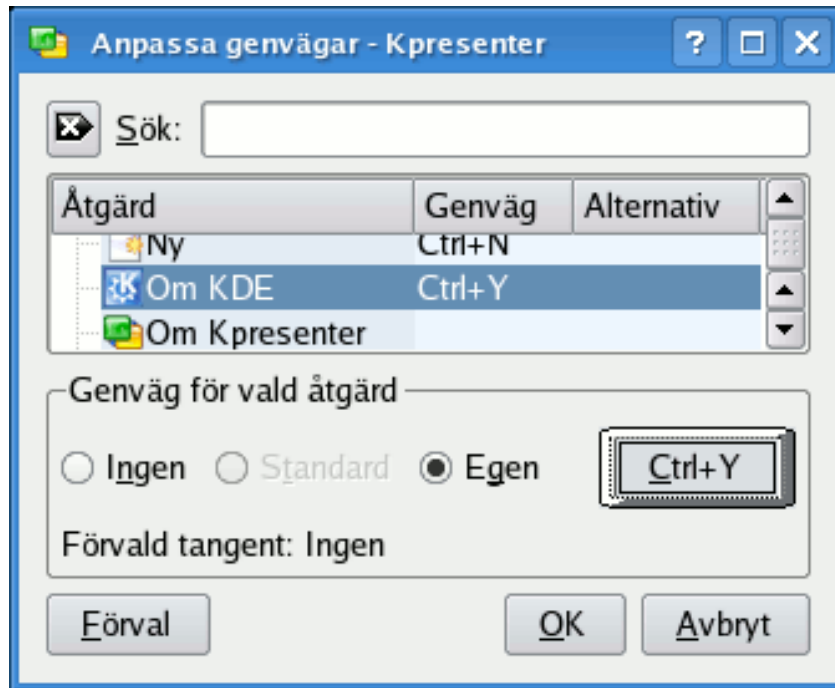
Anpassa genvägar - Kpresenter

Sök:

| Åtgärd | Genväg | Alternativ |
|---|---|---|
| Ny | Ctrl+N | |
| Om KDE | Ctrl+Y | |
| Om Kpresenter | | |

Genväg för vald åtgärd

Ingen Standard Egen

Ctrl+Y

Förvald tangent: Ingen

Förval

OK

Avbryt